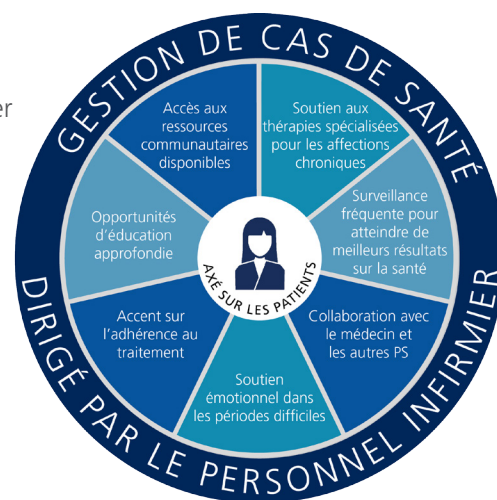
er

GESTION DE CAS DE SANTÉ

Accès aux ressources communautaires disponibles

Soutien aux thérapies spécialisées pour les affections chroniques

Surveillance fréquente pour atteindre de meilleurs résultats sur la santé

Collaboration avec le médecin et les autres PS

Soutien émotionnel dans les périodes difficiles

Accent sur l'adhérence au traitement

Opportunités d'éducation approfondie

AXÉ SUR LES PATIENTS

DIRIGÉ PAR LE PERSONNEL INFIRMIER